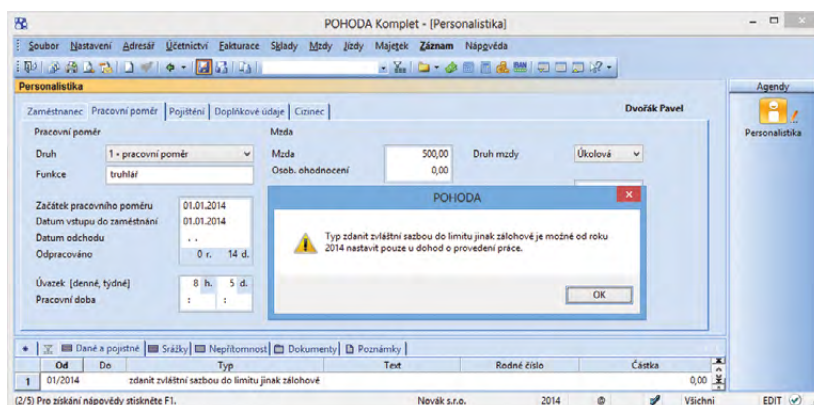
POHODA Komplet - [Personalistika]

Soubor Nastavení Adresář Účetnictví Fakturace Sklady Mzdy Jízdy Majetek Záznam Nápověda

Personalistika

Agendy

Personalistika

Zaměstnanec | Pracovní poměr | Pojištění | Doplňkové údaje | Cizinec

Dvořák Pavel

Pracovní poměr

Druh 1 - pracovní poměr

Funkce truhlář

Začátek pracovního poměru 01.01.2014
Datum vstupu do zaměstnání 01.01.2014
Datum odchodu . .
Odpracováno 0 r. 14 d.

Úvazek (denní, týdně) 8 h. 5 d.
Pracovní doba : :

Mzda

Mzda 500,00
Osob. ohodnocení 0,00

Druh mzdy Úkolová

POHODA

Typ zdanit zvláštní sazbou do limitu jinak zálohové je možné od roku 2014 nastavit pouze u dohod o provedení práce.

OK

Daně a pojistné | Srážky | Nepřítomnost | Dokumenty | Poznámky

| | Od | Do | Typ | Text | Rodné číslo | Částka |
|---|---|---|---|---|---|---|
| 1 | 01/2014 | | zdanit zvláštní sazbou do limitu jinak zálohové | | | 0,00 |

(2/5) Pro získání nápovědy stiskněte F1. Novák s.r.o. 2014 Všichni EDIT